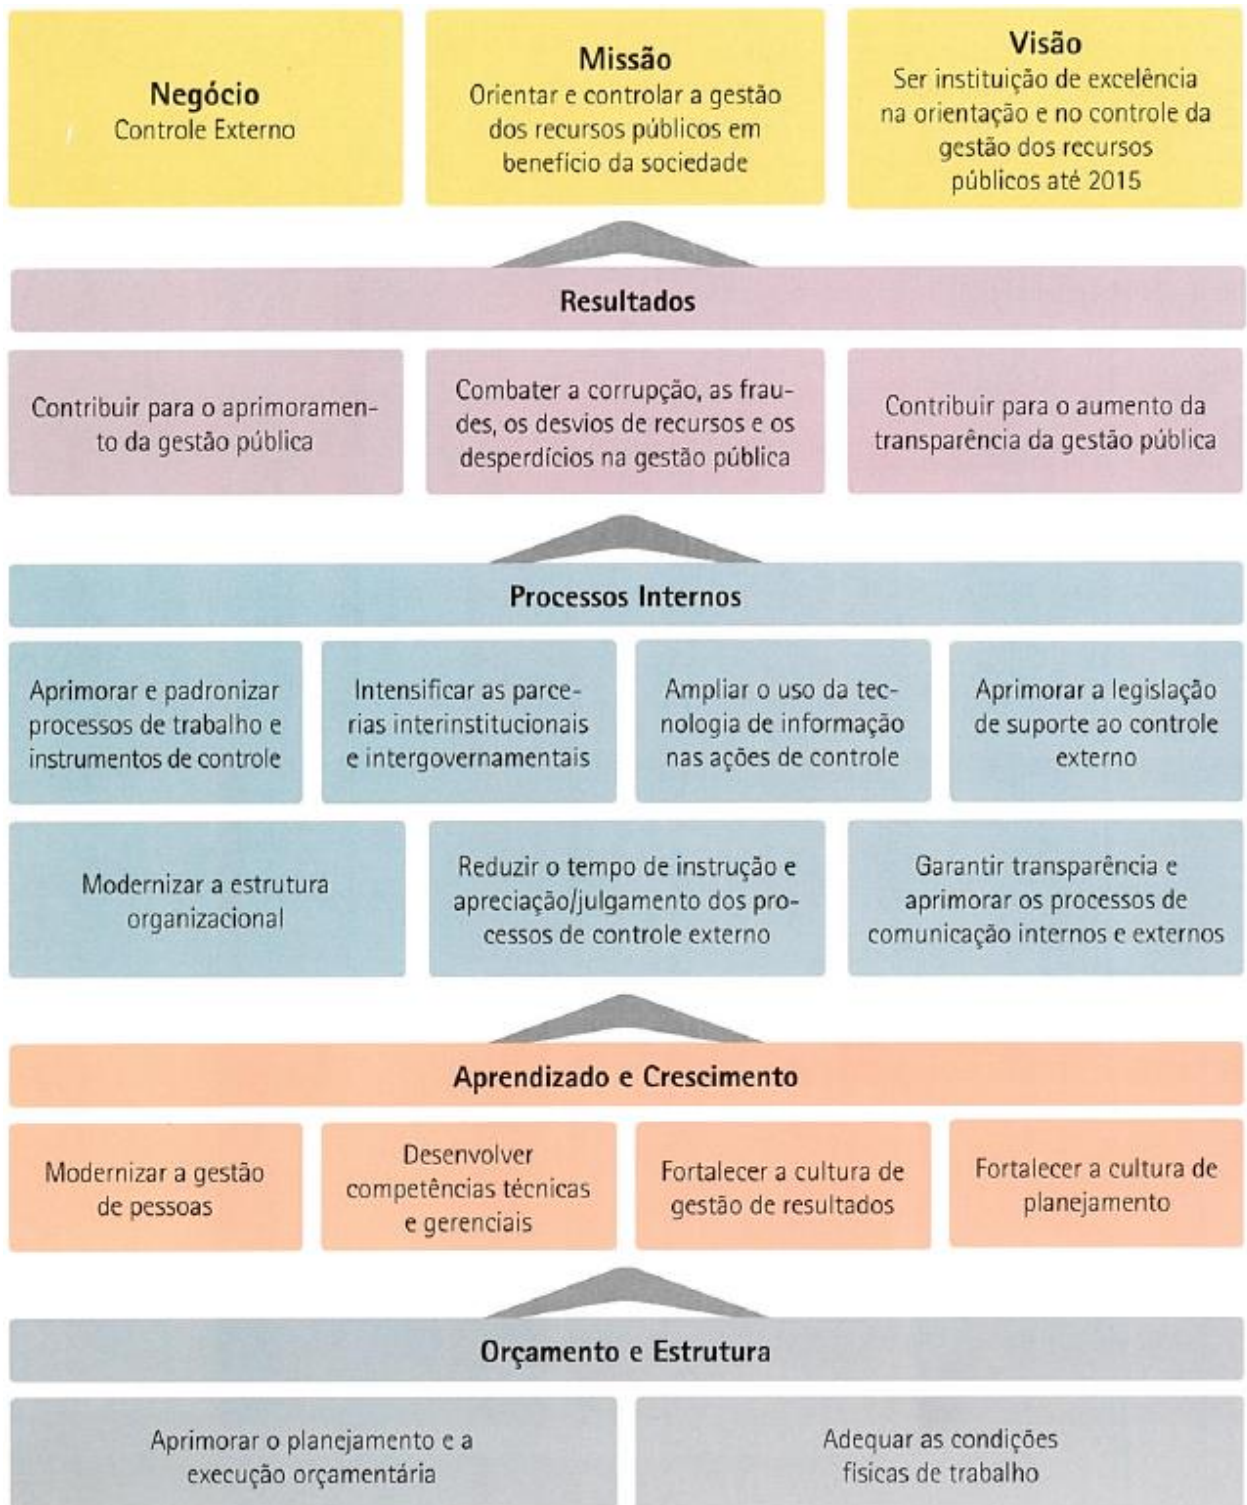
**Negócio**
Controle Externo

**Missão**
Orientar e controlar a gestão dos recursos públicos em benefício da sociedade

**Visão**
Ser instituição de excelência na orientação e no controle da gestão dos recursos públicos até 2015

**Resultados**

Contribuir para o aprimoramento da gestão pública

Combater a corrupção, as fraudes, os desvios de recursos e os desperdícios na gestão pública

Contribuir para o aumento da transparência da gestão pública

**Processos Internos**

Aprimorar e padronizar processos de trabalho e instrumentos de controle

Intensificar as parcerias interinstitucionais e intergovernamentais

Ampliar o uso da tecnologia de informação nas ações de controle

Aprimorar a legislação de suporte ao controle externo

Modernizar a estrutura organizacional

Reduzir o tempo de instrução e apreciação/julgamento dos processos de controle externo

Garantir transparência e aprimorar os processos de comunicação internos e externos

**Aprendizado e Crescimento**

Modernizar a gestão de pessoas

Desenvolver competências técnicas e gerenciais

Fortalecer a cultura de gestão de resultados

Fortalecer a cultura de planejamento

**Orçamento e Estrutura**

Aprimorar o planejamento e a execução orçamentária

Adequar as condições físicas de trabalho